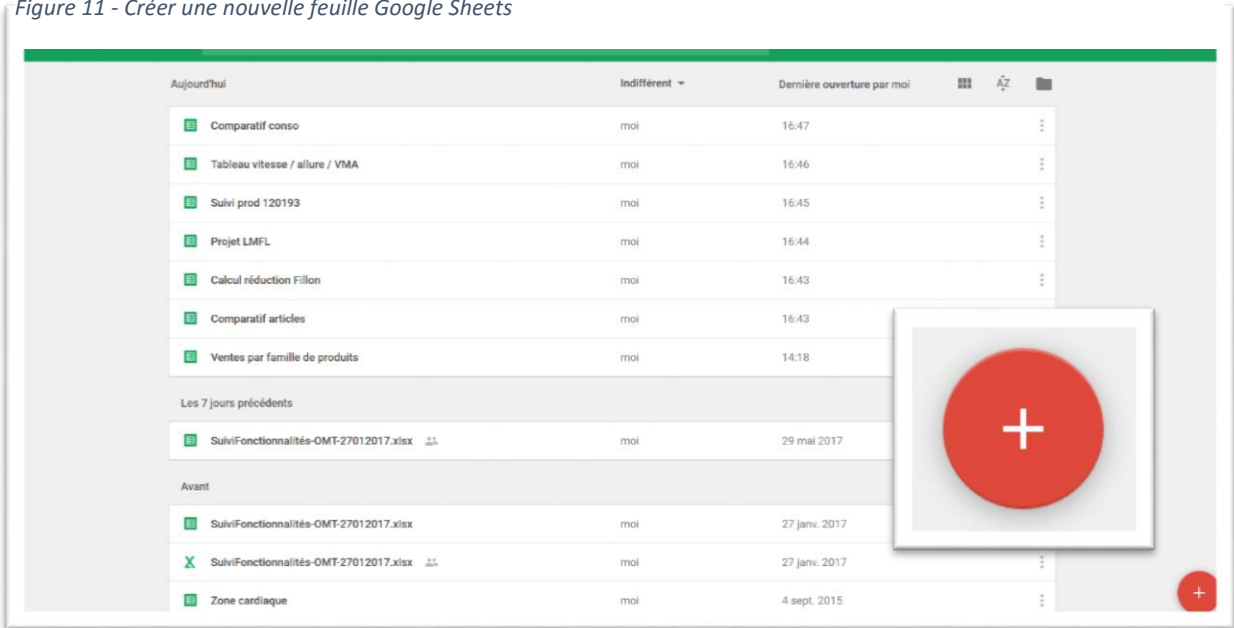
Figure 11 - Créer une nouvelle feuille Google Sheets

Aujourd'hui

Indifférent

Dernière ouverture par moi

| | | |
|---|---|---|
| Comparatif conso | moi | 16:47 |
| Tableau vitesse / allure / VMA | moi | 16:46 |
| Suivi prod 120193 | moi | 16:45 |
| Projet LMFL | moi | 16:44 |
| Calcul réduction Fillon | moi | 16:43 |
| Comparatif articles | moi | 16:43 |
| Ventes par famille de produits | moi | 14:18 |

Les 7 jours précédents

| | | |
|---|---|---|
| SuiviFonctionnalités-OMT-27012017.xlsx | moi | 29 mai 2017 |

Avant

| | | |
|---|---|---|
| SuiviFonctionnalités-OMT-27012017.xlsx | moi | 27 janv. 2017 |
| SuiviFonctionnalités-OMT-27012017.xlsx | moi | 27 janv. 2017 |
| Zone cardiaque | moi | 4 sept. 2015 |

+

+